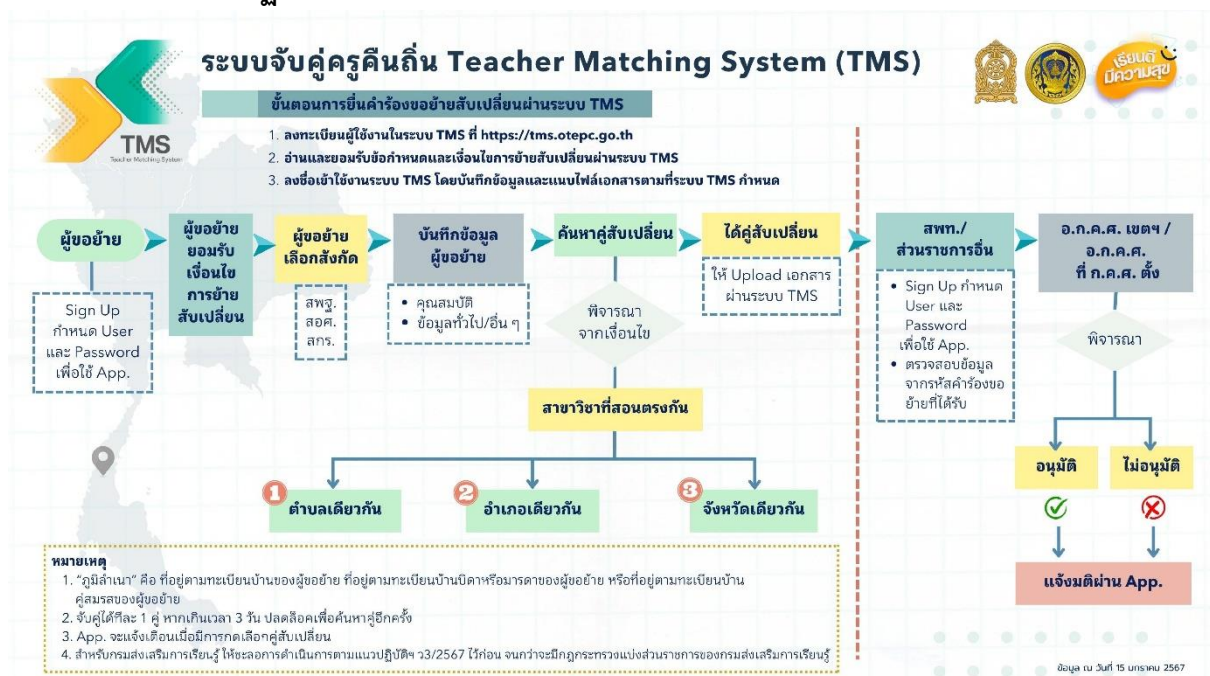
ระบบจับคู่ครูคืนถิ่น Teacher Matching System (TMS)

TMS
Teacher Matching System

เรียนดี มีความสุข

ขั้นตอนการยื่นคำร้องขอย้ายสับเปลี่ยนผ่านระบบ TMS

1. ลงทะเบียนผู้ใช้งานในระบบ TMS ที่ https://tms.otepc.go.th
2. อ่านและยอมรับข้อกำหนดและเงื่อนไขการย้ายสับเปลี่ยนผ่านระบบ TMS
3. ลงชื่อเข้าใช้งานระบบ TMS โดยบันทึกข้อมูลและแนบไฟล์เอกสารตามที่ระบบ TMS กำหนด

ผู้ขอย้าย

Sign Up กำหนด User และ Password เพื่อใช้ App.

ผู้ขอย้ายยอมรับเงื่อนไขการย้ายสับเปลี่ยน

ผู้ขอย้ายเลือกสังกัด

สพฐ.
สอศ.
สกร.

บันทึกข้อมูลผู้ขอย้าย

• คุณสมบัติ
• ข้อมูลทั่วไป/อื่น ๆ

ค้นหาคู่สับเปลี่ยน

พิจารณาจากเงื่อนไข

สาขาวิชาที่สอนตรงกัน

1 ตำบลเดียวกัน
2 อำเภอเดียวกัน
3 จังหวัดเดียวกัน

ได้คู่สับเปลี่ยน

ให้ Upload เอกสารผ่านระบบ TMS

สพท./ส่วนราชการอื่น

• Sign Up กำหนด User และ Password เพื่อใช้ App.
• ตรวจสอบข้อมูลจากรหัสคำร้องขอย้ายที่ได้รับ

อ.ก.ค.ศ. เขตฯ / อ.ก.ค.ศ. ที่ ก.ค.ศ. ตั้ง

พิจารณา

อนุมัติ
ไม่อนุมัติ

แจ้งมติผ่าน App.

หมายเหตุ
1. "ภูมิลำเนา" คือ ที่อยู่ตามทะเบียนบ้านของผู้ขอย้าย ที่อยู่ตามทะเบียนบ้านบิดาหรือมารดาของผู้ขอย้าย หรือที่อยู่ตามทะเบียนบ้านคู่สมรสของผู้ขอย้าย
2. จับคู่ได้ทีละ 1 คู่ หากเกินเวลา 3 วัน ปลดล็อคเพื่อค้นหาคู่อีกครั้ง
3. App. จะแจ้งเตือนเมื่อมีการกดเลือกคู่สับเปลี่ยน
4. สำหรับกรมส่งเสริมการเรียนรู้ ให้ชะลอการดำเนินการตามแนวปฏิบัติฯ ว3/2567 ไว้ก่อน จนกว่าจะมีกฎกระทรวงแบ่งส่วนราชการของกรมส่งเสริมการเรียนรู้

ข้อมูล ณ วันที่ 15 มกราคม 2567